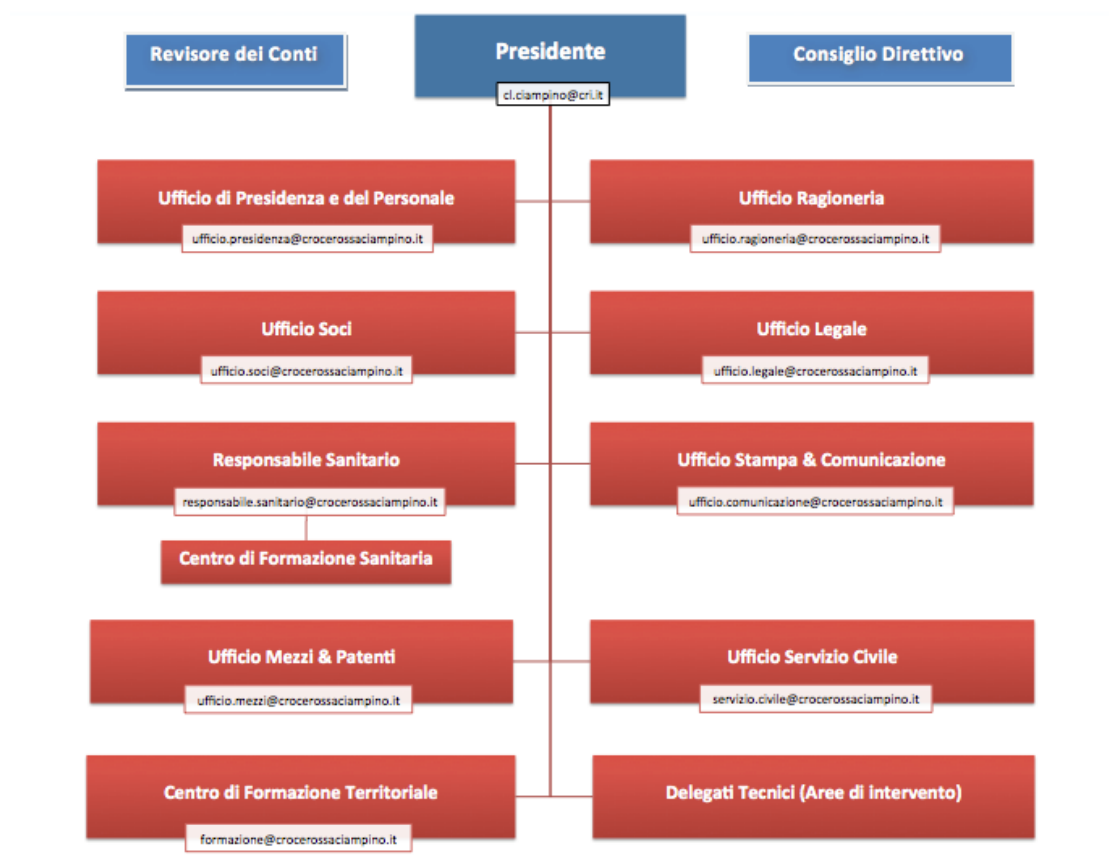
Revisore dei Conti

Presidente
cl.ciampino@cri.it

Consiglio Direttivo

Ufficio di Presidenza e del Personale
ufficio.presidenza@crocerossaciampino.it

Ufficio Ragioneria
ufficio.ragioneria@crocerossaciampino.it

Ufficio Soci
ufficio.soci@crocerossaciampino.it

Ufficio Legale
ufficio.legale@crocerossaciampino.it

Responsabile Sanitario
responsabile.sanitario@crocerossaciampino.it

Centro di Formazione Sanitaria

Ufficio Stampa & Comunicazione
ufficio.comunicazione@crocerossaciampino.it

Ufficio Mezzi & Patenti
ufficio.mezzi@crocerossaciampino.it

Ufficio Servizio Civile
servizio.civile@crocerossaciampino.it

Centro di Formazione Territoriale
formazione@crocerossaciampino.it

Delegati Tecnici (Aree di intervento)